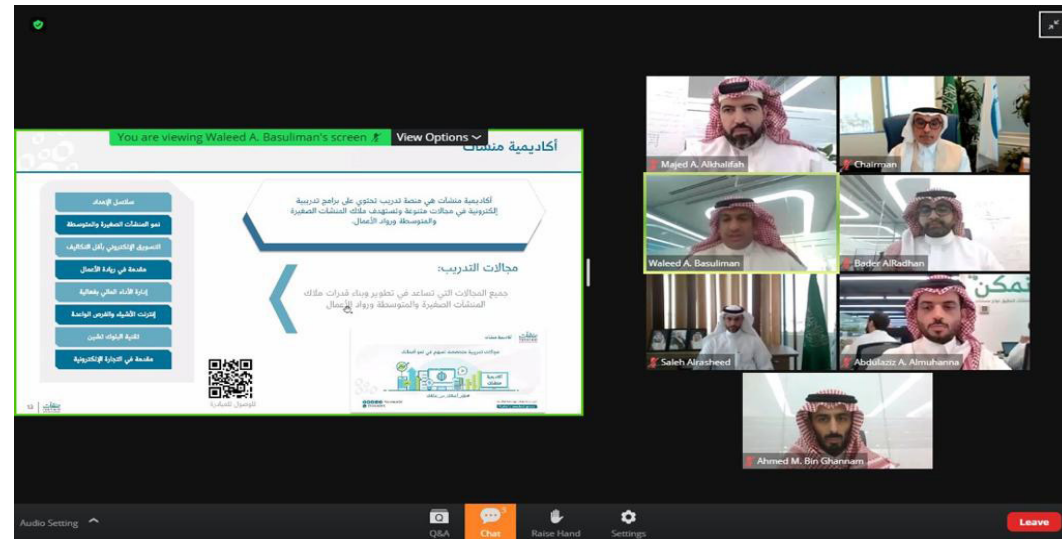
You are viewing Waleed A. Basuliman's screen

View Options

أكاديمية منشآت

أكاديمية منشآت هي منصة تدريب تحتوي على برامج تدريبية إلكترونية في مجالات متنوعة وتستهدف ملاك المنشآت الصغيرة والمتوسطة ورواد الأعمال.

مجالات التدريب:

جميع المجالات التي تساعد في تطوير وبناء قدرات ملاك المنشآت الصغيرة والمتوسطة ورواد الأعمال

سلاسل الإمداد

نمو المنشآت الصغيرة والمتوسطة

التسويق الإلكتروني بأقل التكاليف

مقدمة في ريادة الأعمال

إدارة الأداء المالي بفعالية

إنترنت الأشياء والفرص الواعدة

تقنية البلوك تشين

مقدمة في التجارة الإلكترونية

للوصول للمنصة

Majed A. Alkhalifah

Chairman

Waleed A. Basuliman

Bader AlRadhan

Saleh Alrasheed

Abdulaziz A. Almuhanna

Ahmed M. Bin Ghannam

Audio Setting

Q&A

Chat

Raise Hand

Settings

Leave